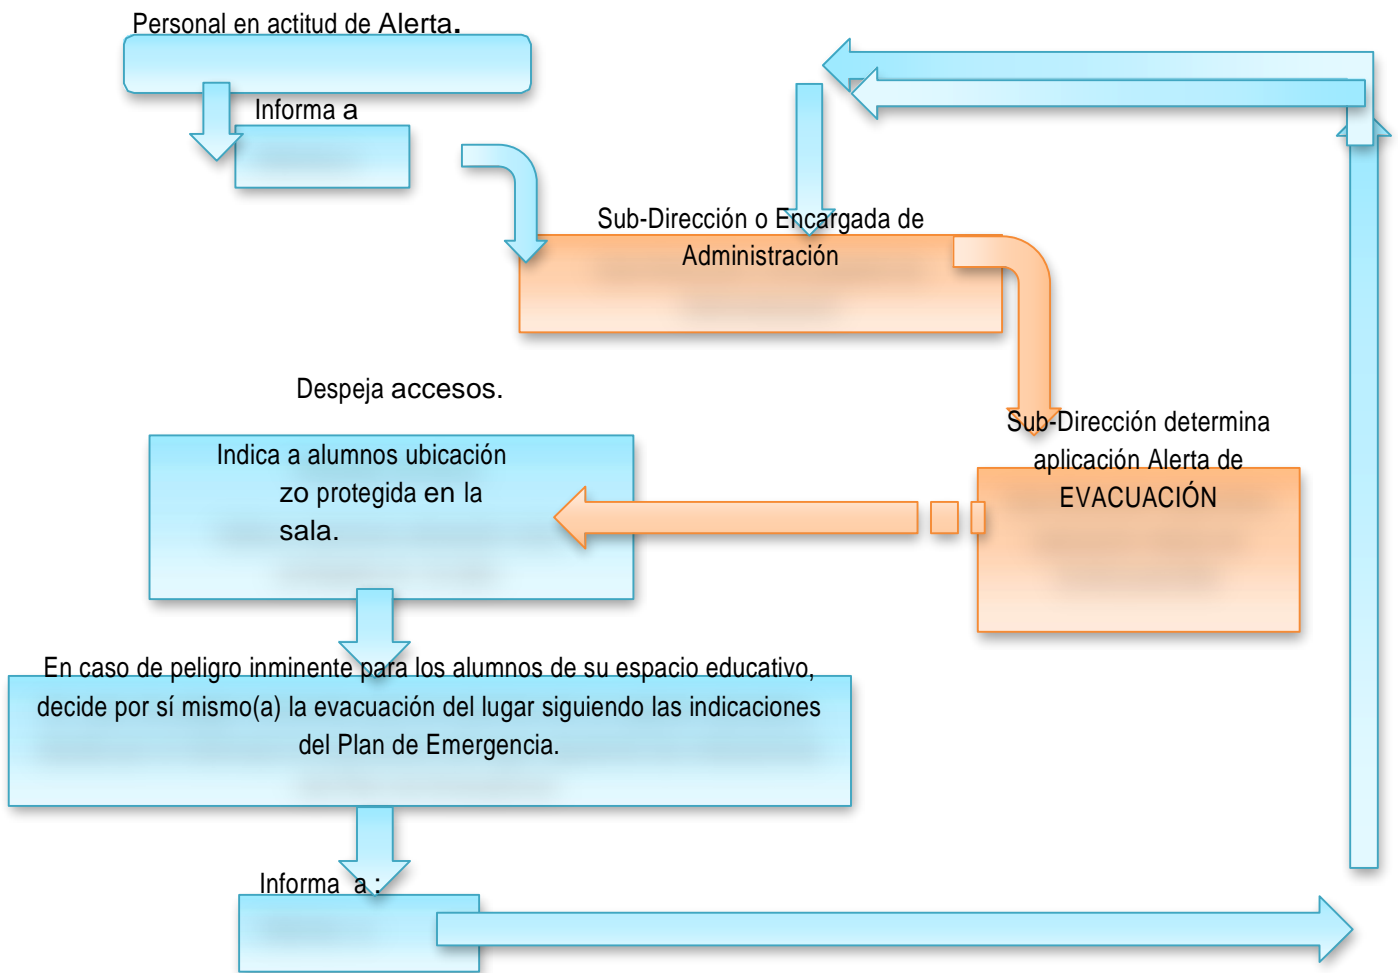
Personal en actitud de Alerta.

Informa a

Sub-Dirección o Encargada de Administración

Despeja accesos.

Sub-Dirección determina aplicación Alerta de EVACUACIÓN

Indica a alumnos ubicación zo protegida en la sala.

En caso de peligro inminente para los alumnos de su espacio educativo, decide por sí mismo(a) la evacuación del lugar siguiendo las indicaciones del Plan de Emergencia.

Informa a :